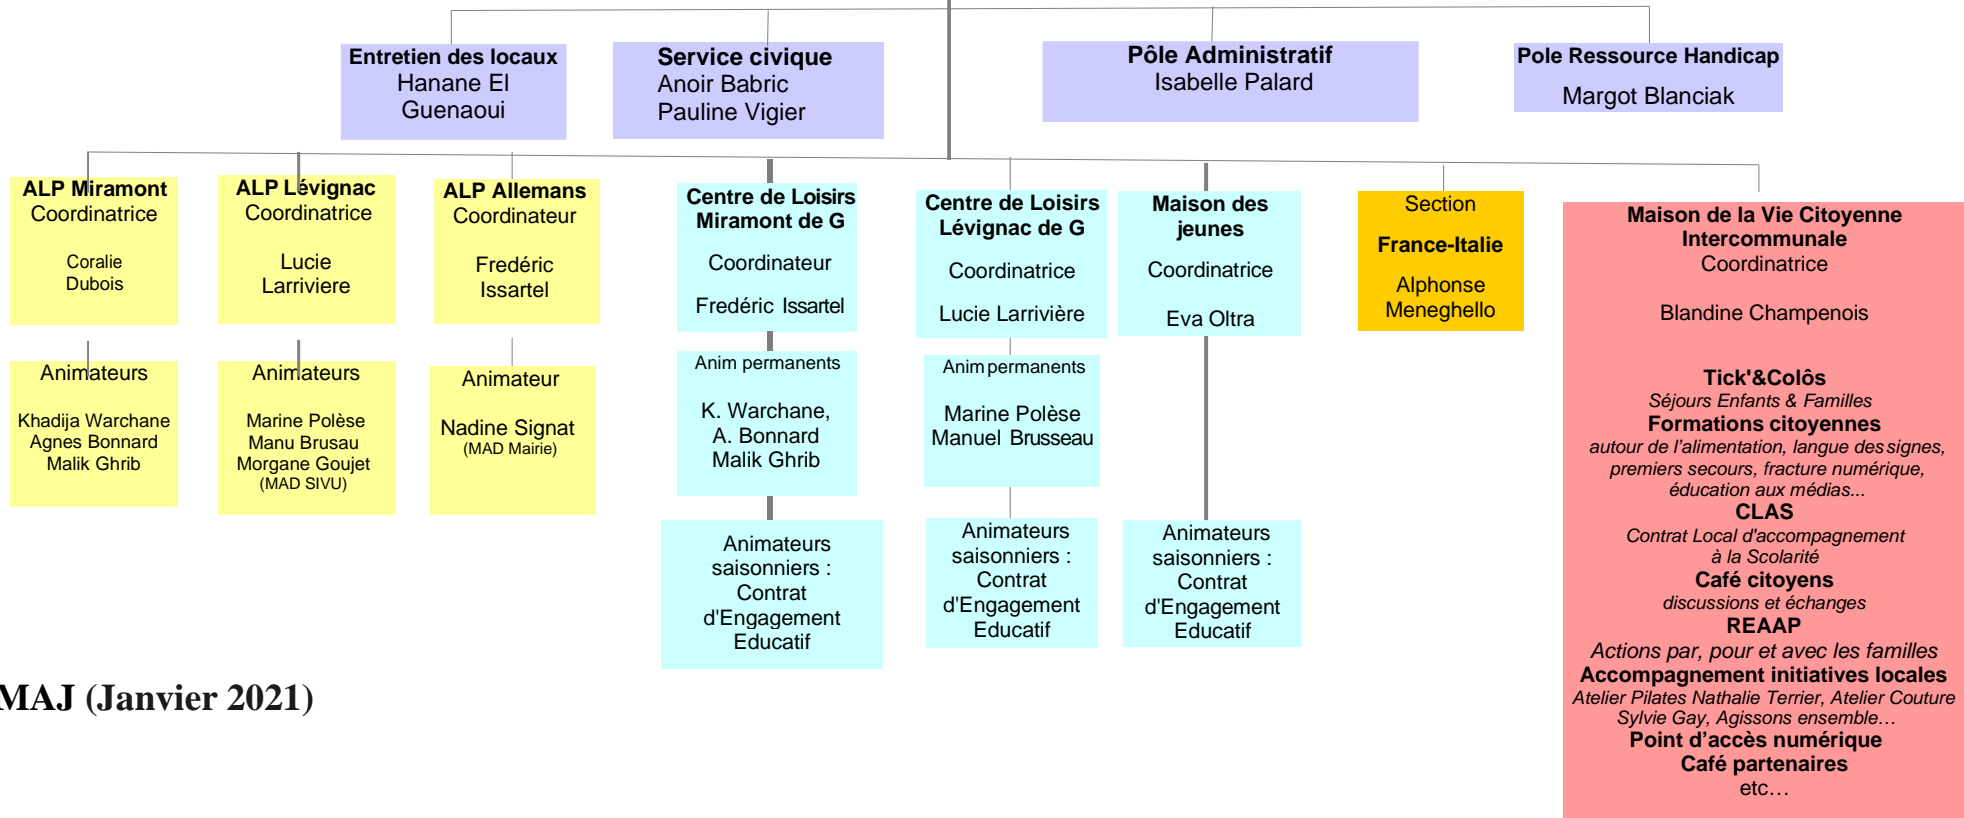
Entretien des locaux
Hanane El Guenaoui

Service civique
Anoir Babric
Pauline Vigier

Pôle Administratif
Isabelle Palard

Pole Ressource Handicap
Margot Blanciak

ALP Miramont
Coordinatrice
Coralie Dubois

Animateurs
Khadija Warchane
Agnes Bonnard
Malik Ghrib

ALP Lévignac
Coordinatrice
Lucie Larriviere

Animateurs
Marine Polèse
Manu Brusau
Morgane Goujet
(MAD SIVU)

ALP Allemans
Coordinateur
Fredéric Issartel

Animateur
Nadine Signat
(MAD Mairie)

Centre de Loisirs Miramont de G
Coordinateur
Fredéric Issartel

Anim permanents
K. Warchane,
A. Bonnard
Malik Ghrib

Animateurs saisonniers : Contrat d'Engagement Educatif

Centre de Loisirs Lévignac de G
Coordinatrice
Lucie Larrivière

Anim permanents
Marine Polèse
Manuel Brusseau

Animateurs saisonniers : Contrat d'Engagement Educatif

Maison des jeunes
Coordinatrice
Eva Oltra

Animateurs saisonniers : Contrat d'Engagement Educatif

Section
France-Italie
Alphonse Meneghello

Maison de la Vie Citoyenne Intercommunale
Coordinatrice
Blandine Champenois

Tick'&Colôs
Séjours Enfants & Familles
Formations citoyennes
autour de l'alimentation, langue des signes, premiers secours, fracture numérique, éducation aux médias...
CLAS
Contrat Local d'accompagnement à la Scolarité
Café citoyens
discussions et échanges
REAAP
Actions par, pour et avec les familles
Accompagnement initiatives locales
Atelier Pilates Nathalie Terrier, Atelier Couture Sylvie Gay, Agissons ensemble…
Point d'accès numérique
Café partenaires
etc…

MAJ (Janvier 2021)